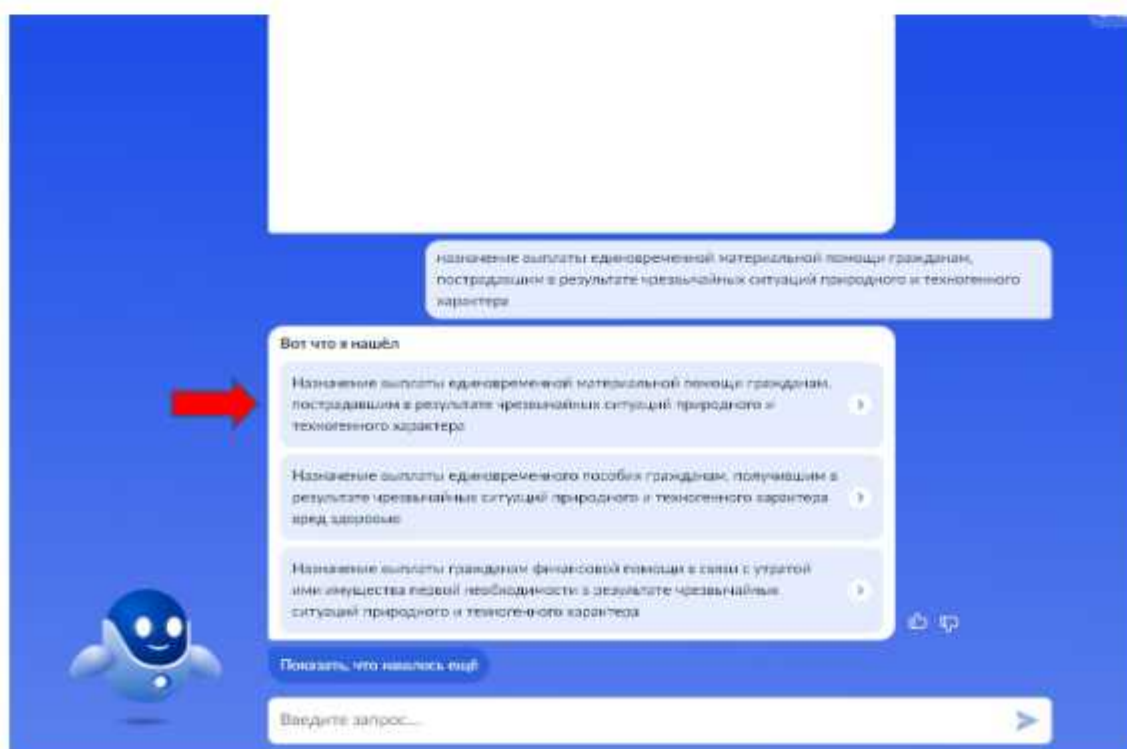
назначение выплаты единовременной материальной помощи гражданам, пострадавшим в результате чрезвычайных ситуаций природного и техногенного характера

Вот что я нашёл

Назначение выплаты единовременной материальной помощи гражданам, пострадавшим в результате чрезвычайных ситуаций природного и техногенного характера

Назначение выплаты единовременного пособия гражданам, получившим в результате чрезвычайных ситуаций природного и техногенного характера вред здоровью

Назначение выплаты гражданам финансовой помощи в связи с утратой ими имущества первой необходимости в результате чрезвычайных ситуаций природного и техногенного характера

Показать, что нашлось ещё

Введите запрос...